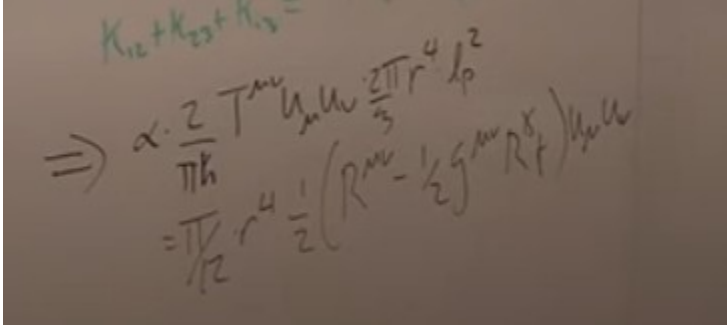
$K_{12}+K_{23}+K_{3}=$

$\Rightarrow \alpha \cdot \frac{2}{\pi\hbar} T^{\mu\nu} u_\mu u_\nu \frac{2\pi}{3} r^4 l_p^2$

$= \frac{\pi}{12} r^4 \frac{1}{2}\left(R^{\mu\nu} - \frac{1}{2} g^{\mu\nu} R^\gamma_\gamma\right) u_\mu u_\nu$